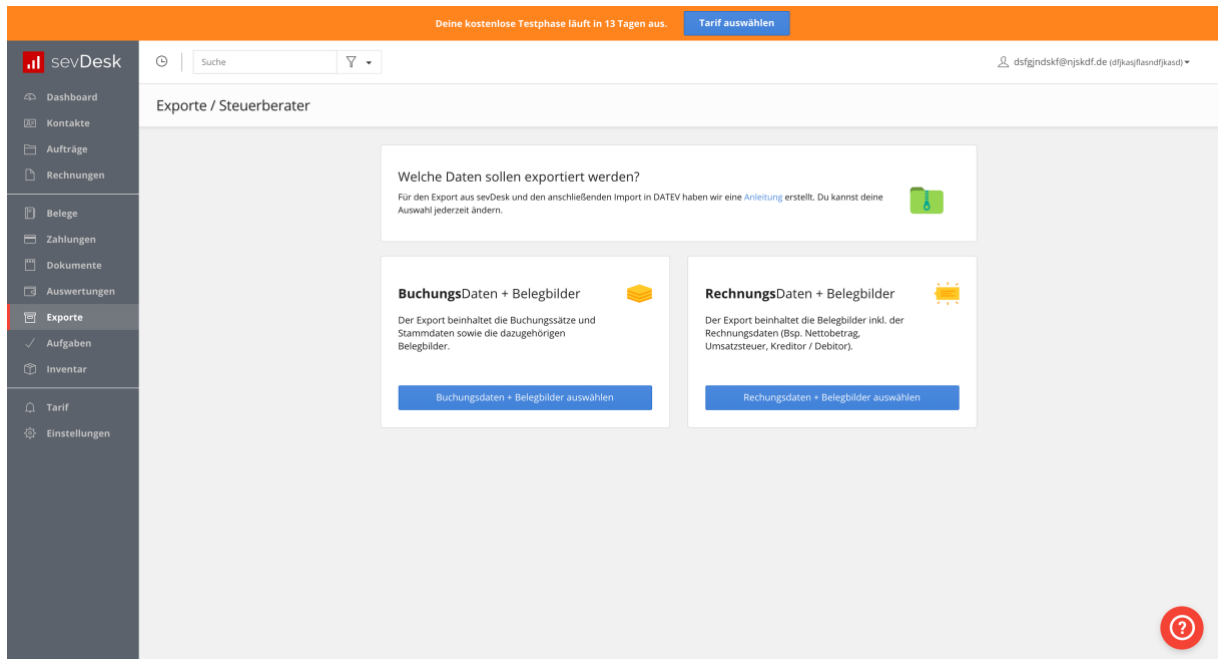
Deine kostenlose Testphase läuft in 13 Tagen aus. Tarif auswählen

sevDesk

Suche

dsfgjndskf@njskdf.de (dfjkasjflasndfjkasd)

Dashboard
Kontakte
Aufträge
Rechnungen
Belege
Zahlungen
Dokumente
Auswertungen
Exporte
Aufgaben
Inventar
Tarif
Einstellungen

Exporte / Steuerberater

Welche Daten sollen exportiert werden?

Für den Export aus sevDesk und den anschließenden Import in DATEV haben wir eine Anleitung erstellt. Du kannst deine Auswahl jederzeit ändern.

**Buchungs**Daten + Belegbilder

Der Export beinhaltet die Buchungssätze und Stammdaten sowie die dazugehörigen Belegbilder.

Buchungsdaten + Belegbilder auswählen

**Rechnungs**Daten + Belegbilder

Der Export beinhaltet die Belegbilder inkl. der Rechnungsdaten (Bsp. Nettobetrag, Umsatzsteuer, Kreditor / Debitor).

Rechungsdaten + Belegbilder auswählen

?